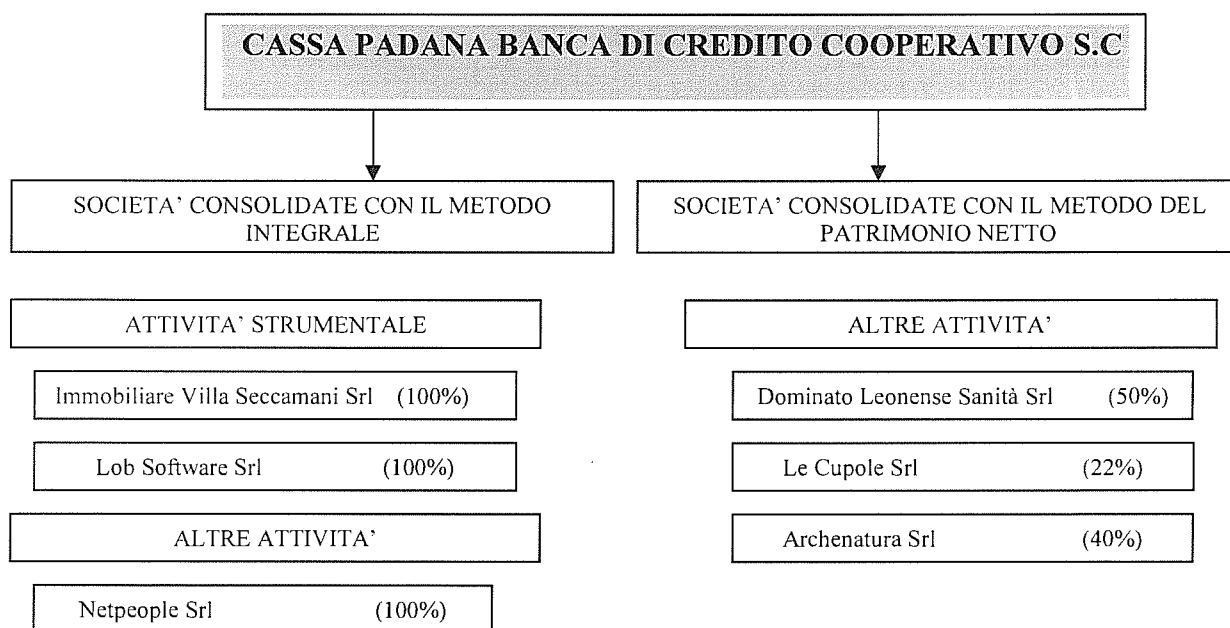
CASSA PADANA BANCA DI CREDITO COOPERATIVO S.C

SOCIETA' CONSOLIDATE CON IL METODO INTEGRALE

ATTIVITA' STRUMENTALE

Immobiliare Villa Seccamani Srl (100%)

Lob Software Srl (100%)

ALTRE ATTIVITA'

Netpeople Srl (100%)

SOCIETA' CONSOLIDATE CON IL METODO DEL PATRIMONIO NETTO

ALTRE ATTIVITA'

Dominato Leonense Sanità Srl (50%)

Le Cupole Srl (22%)

Archenatura Srl (40%)